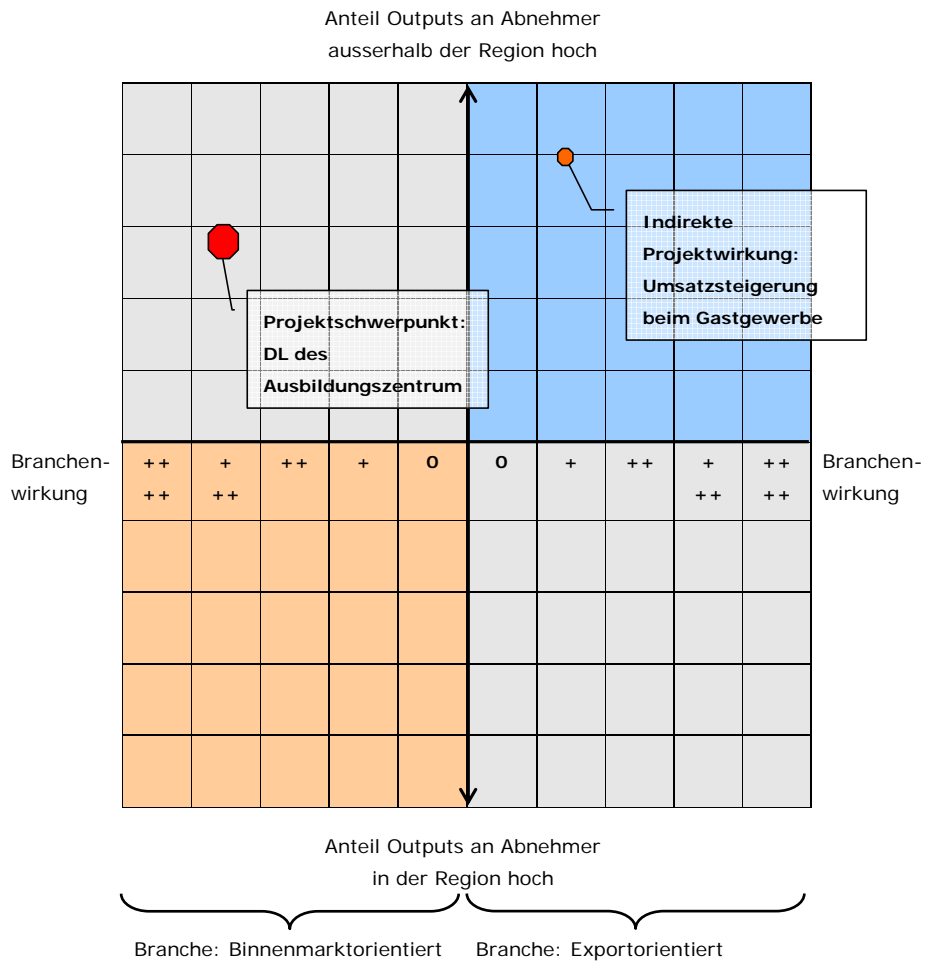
Anteil Outputs an Abnehmer ausserhalb der Region hoch

Indirekte Projektwirkung: Umsatzsteigerung beim Gastgewerbe

Projektschwerpunkt: DL des Ausbildungszentrum

Branchenwirkung

| ++ ++ | + ++ | ++ | + | 0 | 0 | + | ++ | + ++ | ++ ++ |
|---|---|---|---|---|---|---|---|---|---|

Branchenwirkung

Anteil Outputs an Abnehmer in der Region hoch

Branche: Binnenmarktorientiert

Branche: Exportorientiert